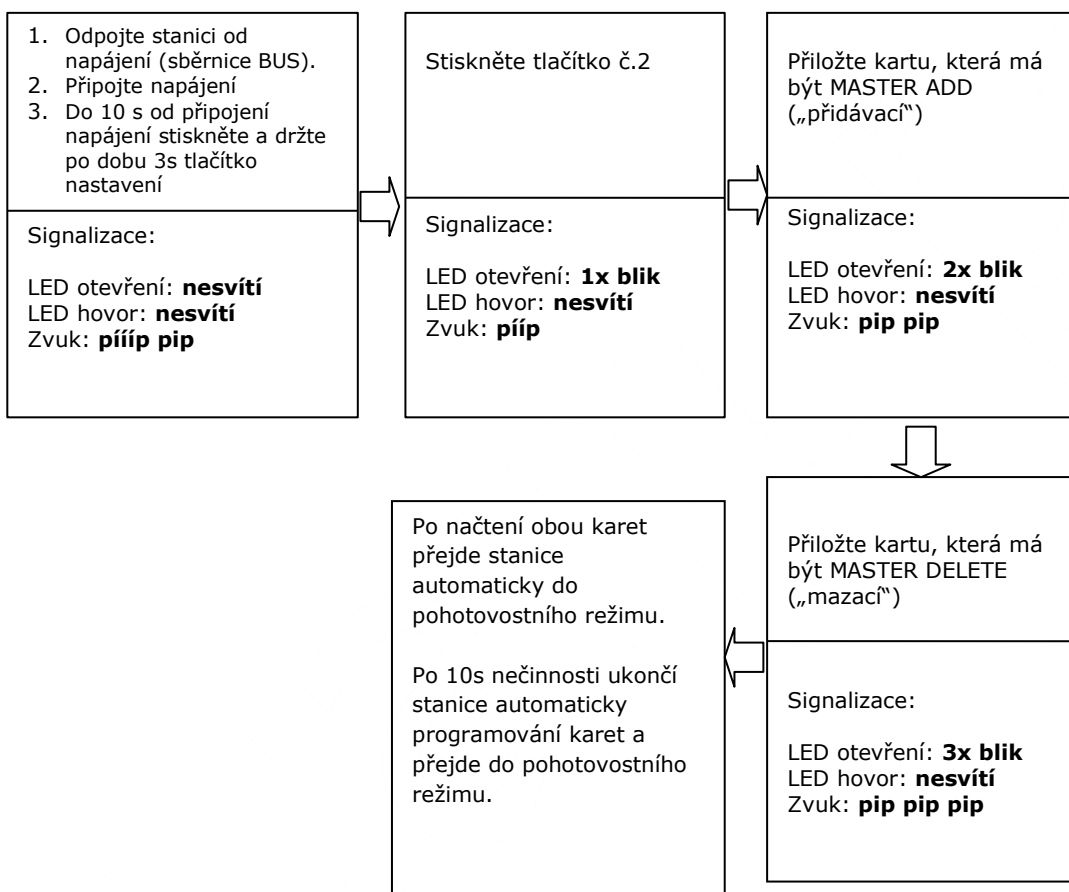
1. Odpojte stanici od napájení (sběrnice BUS).
2. Připojte napájení
3. Do 10 s od připojení napájení stiskněte a držte po dobu 3s tlačítko nastavení

Signalizace:

LED otevření: **nesvítí**
LED hovor: **nesvítí**
Zvuk: **pííip pip**

Stiskněte tlačítko č.2

Signalizace:

LED otevření: **1x blik**
LED hovor: **nesvítí**
Zvuk: **pííp**

Přiložte kartu, která má být MASTER ADD („přidávací")

Signalizace:

LED otevření: **2x blik**
LED hovor: **nesvítí**
Zvuk: **pip pip**

Přiložte kartu, která má být MASTER DELETE („mazací")

Signalizace:

LED otevření: **3x blik**
LED hovor: **nesvítí**
Zvuk: **pip pip pip**

Po načtení obou karet přejde stanice automaticky do pohotovostního režimu.

Po 10s nečinnosti ukončí stanice automaticky programování karet a přejde do pohotovostního režimu.